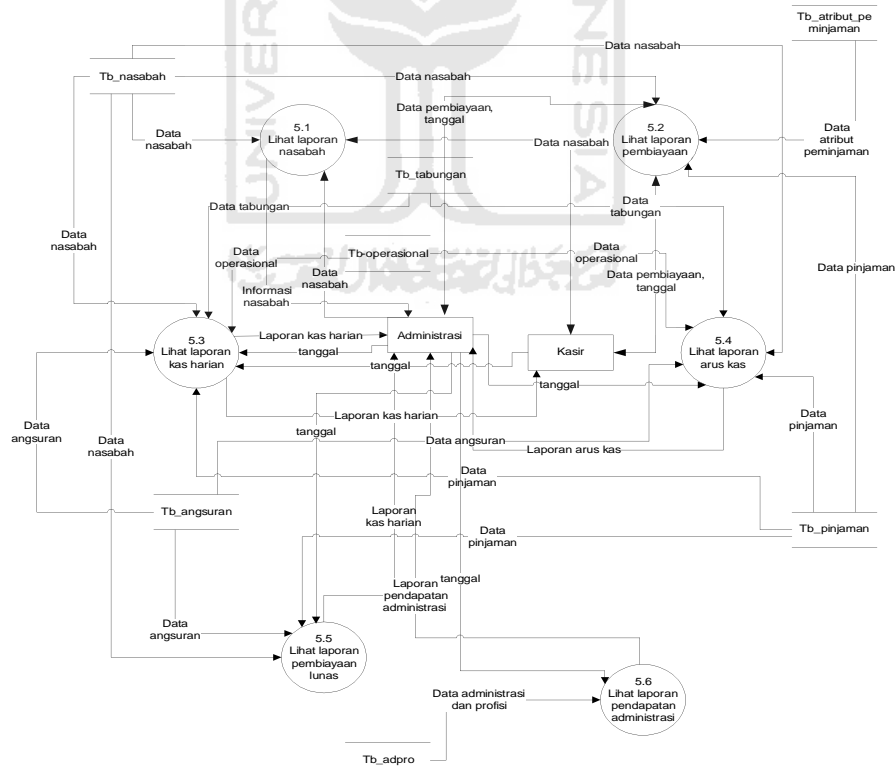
Tb_atribut_pe minjaman

Data nasabah

Tb_nasabah

Data nasabah

Data pembiayaan, tanggal

Data nasabah

5.1 Lihat laporan nasabah

Data nasabah

5.2 Lihat laporan pembiayaan

Data atribut peminjaman

Tb_tabungan

Data tabungan

Data tabungan

Data nasabah

Data operasional

Tb-operasional

Data operasional

Data pinjaman

Data nasabah

Data pembiayaan, tanggal

Informasi nasabah

5.3 Lihat laporan kas harian

Laporan kas harian

Administrasi

Kasir

5.4 Lihat laporan arus kas

tanggal

tanggal

tanggal

Laporan kas harian

Data pinjaman

Data angsuran

Data nasabah

tanggal

Data angsuran

Laporan arus kas

Data pinjaman

Tb_angsuran

Laporan kas harian

Tb_pinjaman

Data pinjaman

tanggal

Laporan pendapatan administrasi

Data angsuran

5.5 Lihat laporan pembiayaan lunas

Data administrasi dan profisi

5.6 Lihat laporan pendapatan administrasi

Tb_adpro